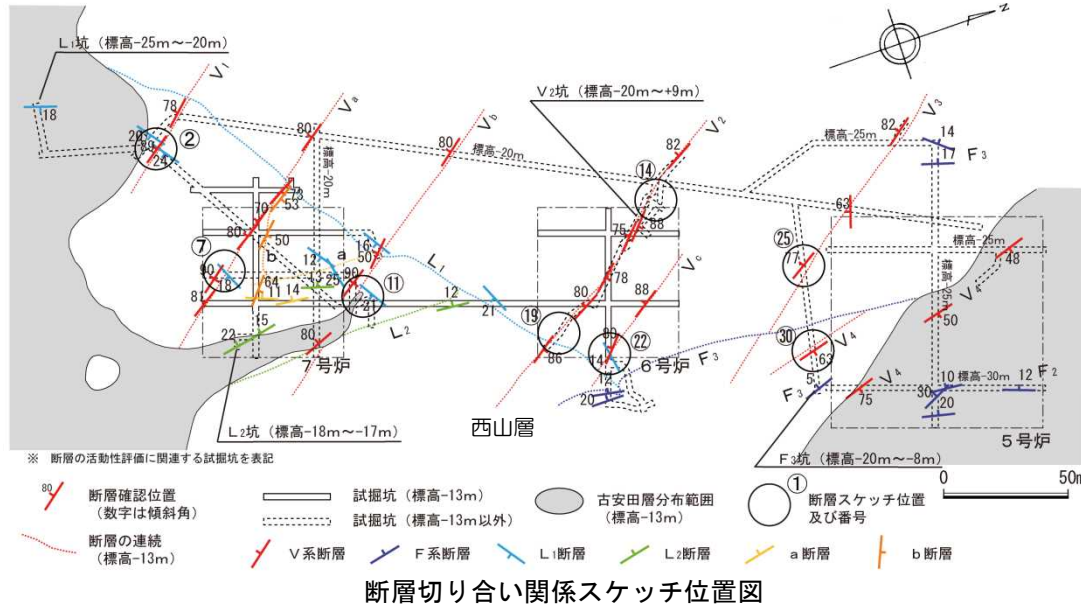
L₁坑（標高-25m～-20m）

18
V₁
78
20
89
24
②
Vₐ
80
標高-20m
V_b
80
標高-20m

V₂坑（標高-20m～+9m）
82
V₂
⑭
75
88
V_c
78
80
88
標高-25m
82
V₃
14
17
F₃
63
㉕
77
標高-25m
48
標高-25m
V₄
50

73
70
53
80
⑦
50
a
b
12
16
90
18
81
64
11
13
25
14
50
90
⑪
21
L₁
12
21
L₂
22
15
80
7号炉
⑲
86
80
㉒
14
12
20
6号炉
F₃
㉚
63
V₄
5
F₃
V₄
75
30
10
標高-30m
12
F₂
20
L₂坑（標高-18m～-17m）
西山層
5号炉
F₃坑（標高-20m～-8m）

※ 断層の活動性評価に関連する試掘坑を表記

断層確認位置（数字は傾斜角）
断層の連続（標高-13m）
試掘坑（標高-13m）
試掘坑（標高-13m以外）
古安田層分布範囲（標高-13m）
①
断層スケッチ位置及び番号
0
50m
V系断層
F系断層
L₁断層
L₂断層
a断層
b断層

断層切り合い関係スケッチ位置図